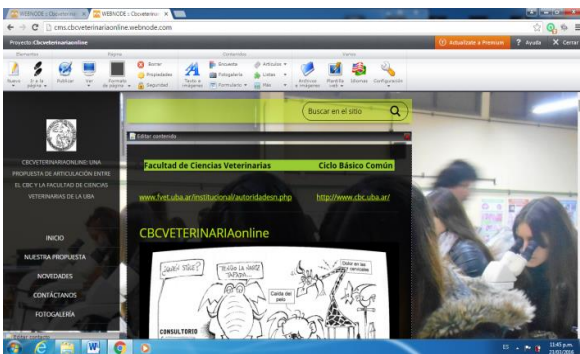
WEBNODE | Cbcveterina... WEBNODE | Cbcveterina...

cms.cbcveterinariaonline.webnode.com

Proyecto: Cbcveterinariaonline

Actualízate a Premium ? Ayuda Cerrar

Elementos Página Contenidos Varios

Nuevo Ir a la página Publicar Ver Formato de página Borrar Propiedades Seguridad Texto e imágenes Encuesta Fotogalería Formulario Artículos Listas Más Archivos e imágenes Plantilla web Idiomas Configuración

Buscar en el sitio

Editar contenido

CBCVETERINARIAONLINE: UNA PROPUESTA DE ARTICULACIÓN ENTRE EL CBC Y LA FACULTAD DE CIENCIAS VETERINARIAS DE LA UBA

Facultad de Ciencias Veterinarias Ciclo Básico Común

www.fvet.uba.ar/institucional/autoridadesn.php http://www.cbc.uba.ar/

CBCVETERINARIAonline

INICIO
NUESTRA PROPUESTA
NOVEDADES
CONTÁCTANOS
FOTOGALERÍA

¿QUÉ TIENE?
TRAGÓ LA HARD TAPADA
Dolor en las cervicales
Caída del pelo
CONSULTORIO

11:45 p.m.
23/03/2016